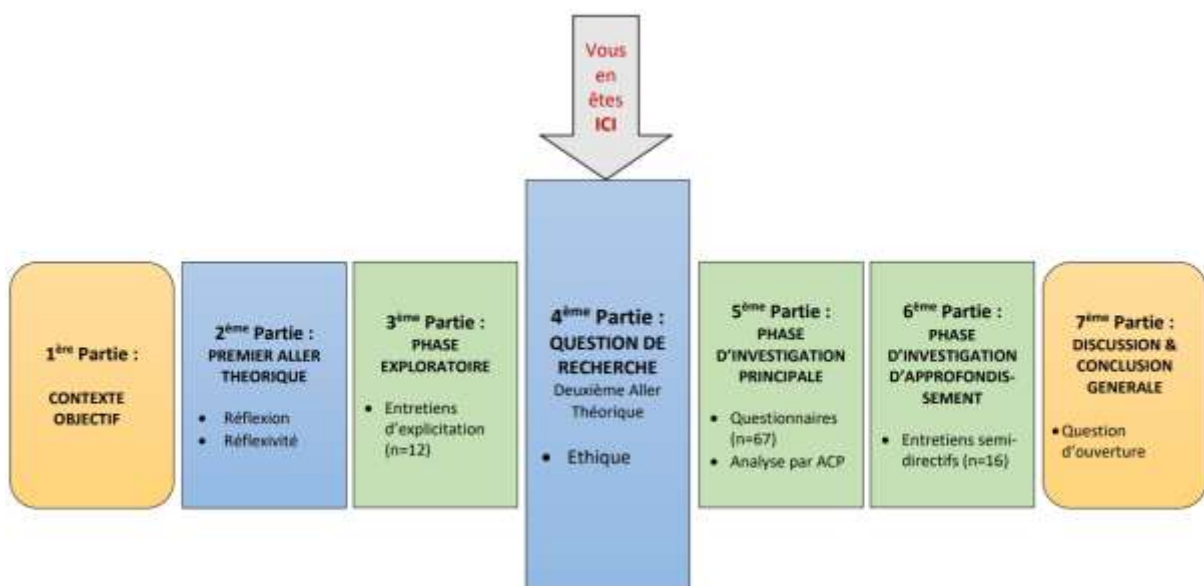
Vous en êtes ICI

1ère Partie :

CONTEXTE OBJECTIF

2ème Partie :
PREMIER ALLER THEORIQUE

- Réflexion
- Réflexivité

3ème Partie :
PHASE EXPLORATOIRE

- Entretiens d'explicitation (n=12)

4ème Partie :
QUESTION DE RECHERCHE
Deuxième Aller Théorique

- Ethique

5ème Partie :
PHASE D'INVESTIGATION PRINCIPALE

- Questionnaires (n=67)
- Analyse par ACP

6ème Partie :
PHASE D'INVESTIGATION D'APPROFONDISSEMENT

- Entretiens semi-directifs (n=16)

7ème Partie :
DISCUSSION & CONCLUSION GENERALE

- Question d'ouverture